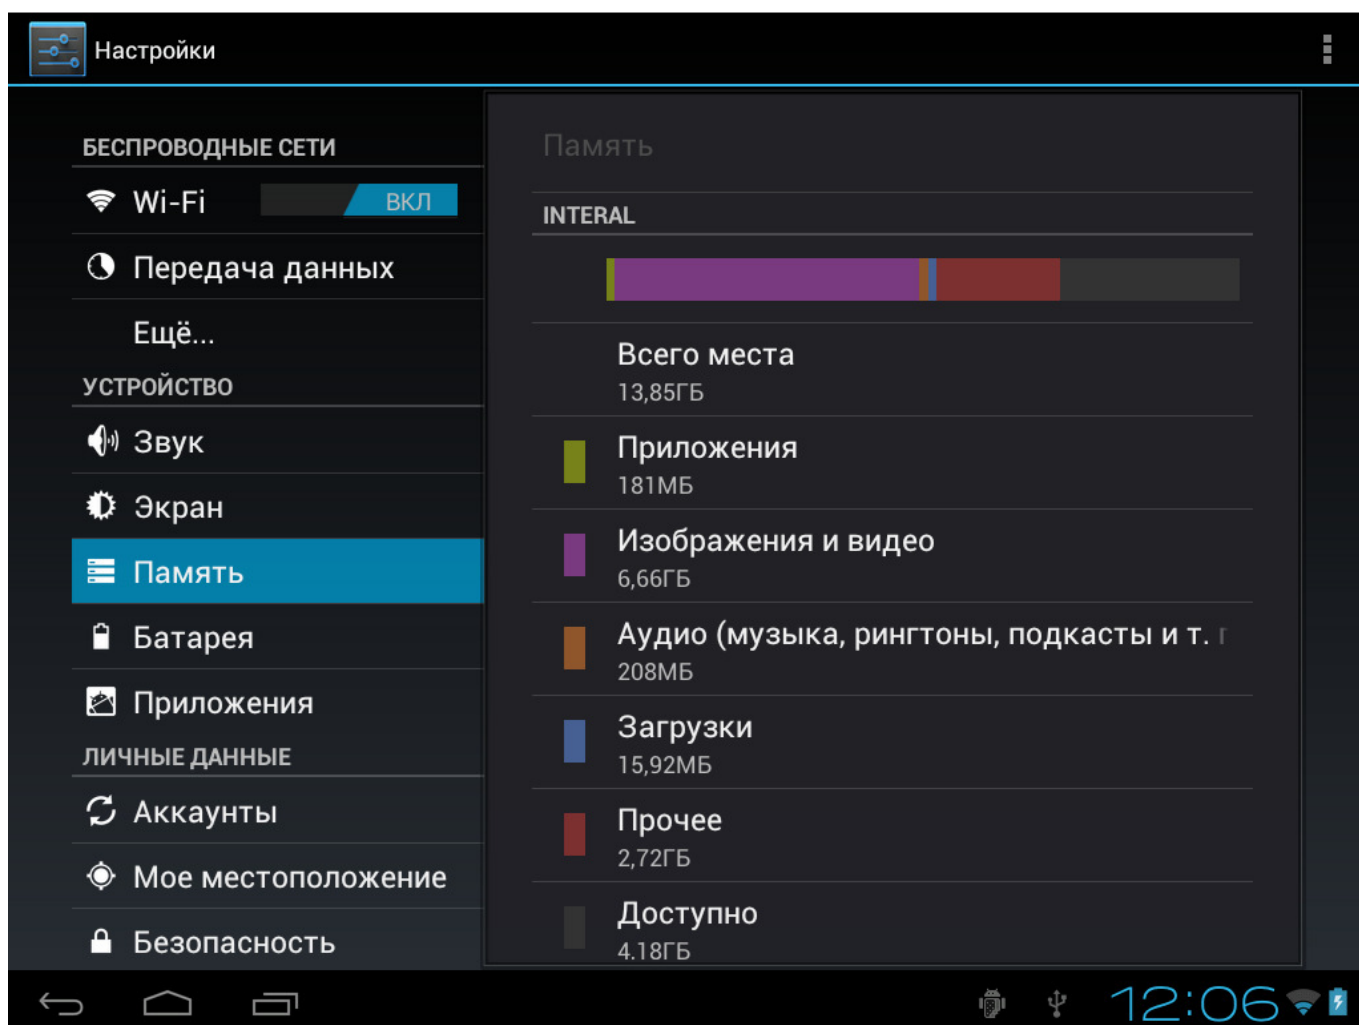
Настройки

БЕСПРОВОДНЫЕ СЕТИ
Wi-Fi ВКЛ
Передача данных
Ещё...
УСТРОЙСТВО
Звук
Экран
Память
Батарея
Приложения
ЛИЧНЫЕ ДАННЫЕ
Аккаунты
Мое местоположение
Безопасность

Память
INTERAL
Всего места
13,85ГБ
Приложения
181МБ
Изображения и видео
6,66ГБ
Аудио (музыка, рингтоны, подкасты и т. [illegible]
208МБ
Загрузки
15,92МБ
Прочее
2,72ГБ
Доступно
4.18ГБ

12:06